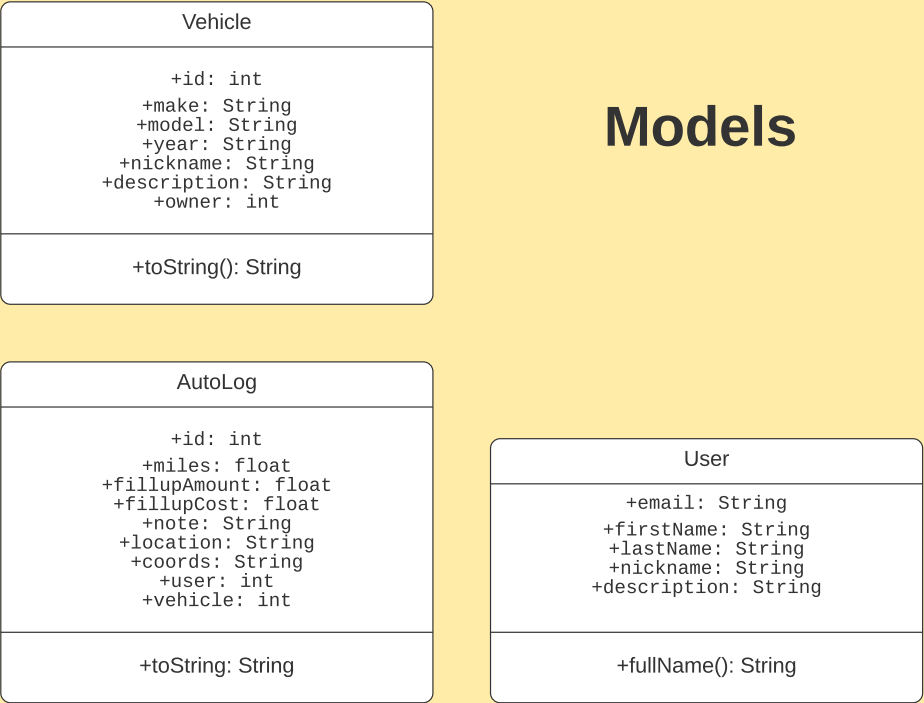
Vehicle

+id: int
+make: String
+model: String
+year: String
+nickname: String
+description: String
+owner: int

+toString(): String

Models

AutoLog

+id: int
+miles: float
+fillupAmount: float
+fillupCost: float
+note: String
+location: String
+coords: String
+user: int
+vehicle: int

+toString: String

User

+email: String
+firstName: String
+lastName: String
+nickname: String
+description: String

+fullName(): String